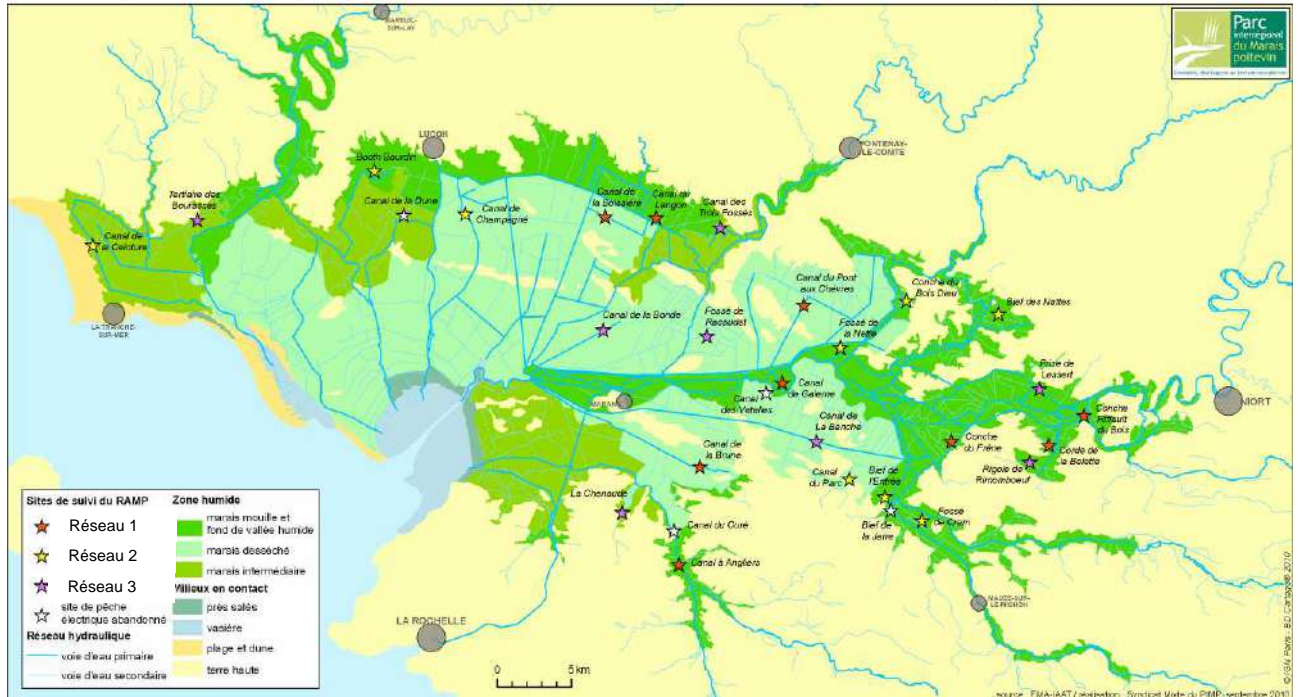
Parc interrégional du Marais poitevin

MAREUIL-SUR-LAY

LUÇON

FONTENAY-LE-COMTE

Booth Bourdin

Tertiaire des Bourasses

Canal de la Dune

Canal de Champagné

Canal de la Ceinture

Canal de la Bolsière

Canal du Langon

Canal des Trois Fossés

Canal du Pont aux Chèvres

Conche du Bois Dieu

Bief des Nattes

LA TRANCHE-SUR-MER

Canal de la Bonde

Fossé de Pacquaud

Fossé de la Nette

Boire de Lesson

Canal de Galerne

Canal des Vetelles

MARANS

NIORT

Canal de La Banche

Conche Fléau du Bois

Conche du Frêne

Corde de la Bolotte

Canal de la Brune

Rigole de Rimoinboeuf

Canal du Parc

Bief de l'Entrée

La Chenaude

Fossé de Crem

Canal du Curé

Bief de la Jarrie

Canal à Anglière

MAUZE-SUR-LE-MIGNON

LA ROCHELLE

Sites de suivi du RAMP
Réseau 1
Réseau 2
Réseau 3
site de pêche électrique abandonné

Réseau hydraulique
voie d'eau primaire
voie d'eau secondaire

Zone humide
marais mouillé et fond de vallée humide
marais desséché
marais intermédiaire

Milieux en contact
prés salés
vasière
plage et dune
terre haute

0 5 km

source : FMA-IAAT / réalisation : Syndicat Mixte du PIMP - septembre 2010

© IGN Paris - BD Carthage 2010